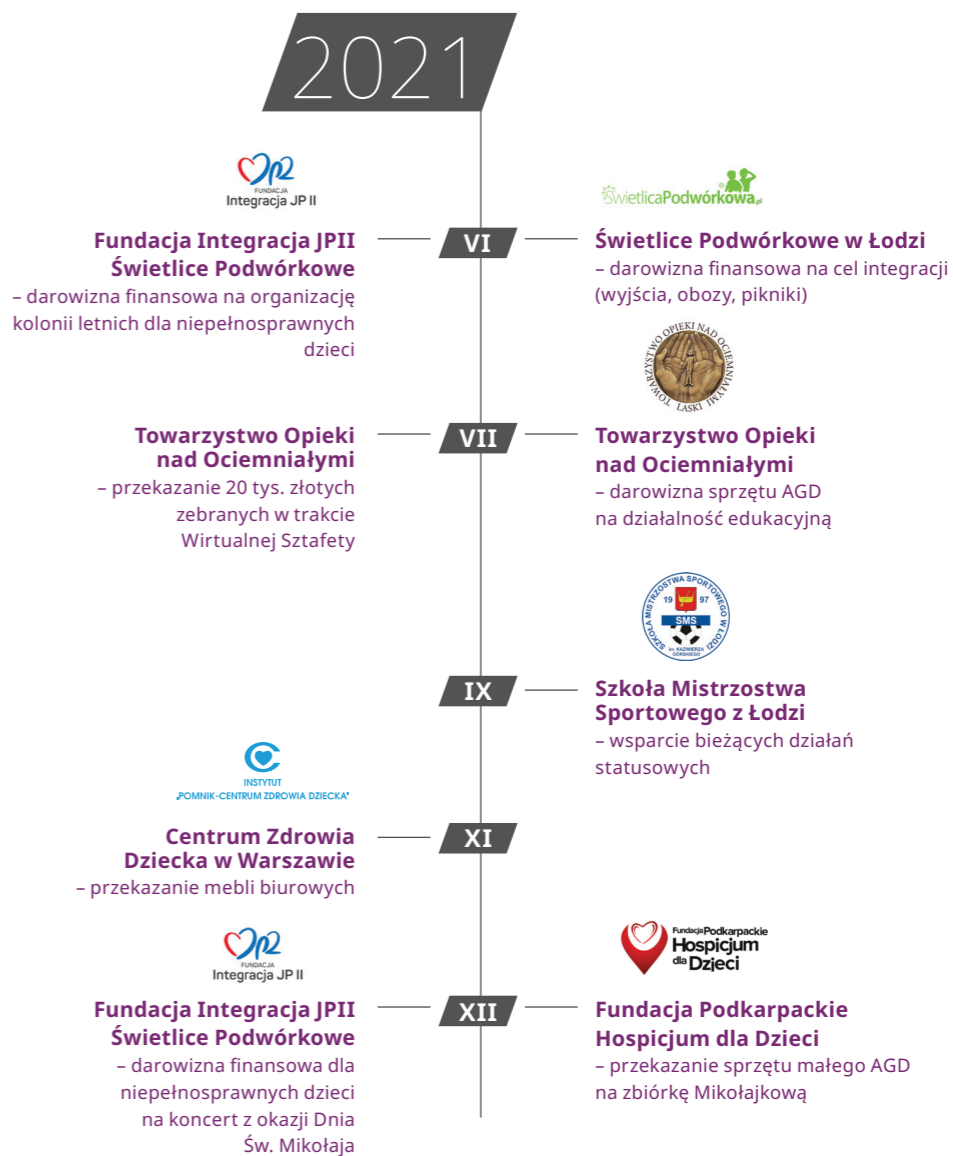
2021

FUNDACJA
Integracja JP II

Fundacja Integracja JPII Świetlice Podwórkowe
– darowizna finansowa na organizację kolonii letnich dla niepełnosprawnych dzieci

VI

ŚwietlicaPodwórkowa.pl

Świetlice Podwórkowe w Łodzi
– darowizna finansowa na cel integracji (wyjścia, obozy, pikniki)

TOWARZYSTWO OPIEKI NAD OCIEMNIAŁYMI LASKI

Towarzystwo Opieki nad Ociemniałymi
– przekazanie 20 tys. złotych zebranych w trakcie Wirtualnej Sztafety

VII

Towarzystwo Opieki nad Ociemniałymi
– darowizna sprzętu AGD na działalność edukacyjną

SZKOŁA MISTRZOSTWA SPORTOWEGO W ŁODZI 19 97 SMS im. KAZIMIERZA GÓRSKIEGO

IX

Szkoła Mistrzostwa Sportowego z Łodzi
– wsparcie bieżących działań statusowych

INSTYTUT
„POMNIK-CENTRUM ZDROWIA DZIECKA"

Centrum Zdrowia Dziecka w Warszawie
– przekazanie mebli biurowych

XI

FUNDACJA
Integracja JP II

Fundacja Podkarpackie Hospicjum dla Dzieci

Fundacja Integracja JPII Świetlice Podwórkowe
– darowizna finansowa dla niepełnosprawnych dzieci na koncert z okazji Dnia Św. Mikołaja

XII

Fundacja Podkarpackie Hospicjum dla Dzieci
– przekazanie sprzętu małego AGD na zbiórkę Mikołajkową